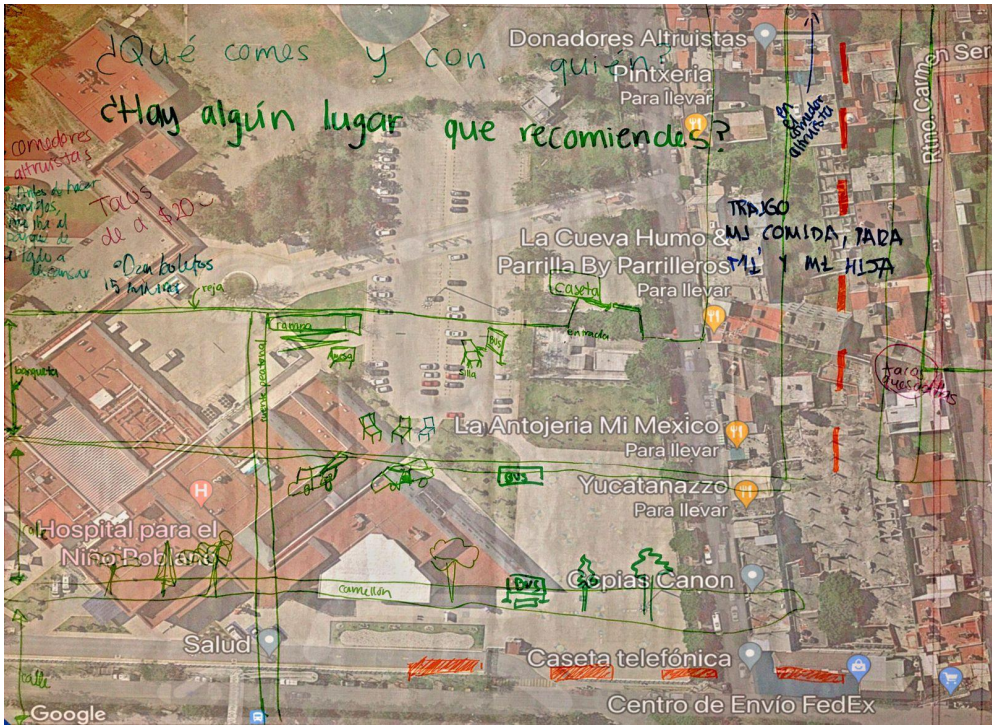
¿Qué comes y con quién?
¿Hay algún lugar que recomiendes?

Donadores Altruistas
Pintxeria
Para llevar

comedores altruistas
Antes de hacer trámites, me voy al comedor de todo a descansar
Tacos de a $20
Con boletos 15 personas
reja

en comedor altruista

TRAIGO MI COMIDA, PARA MÍ Y MI HIJA

Rtno Carmen Ser

La Cueva Humo & Parrilla By Parrilleros
Para llevar
Caseta
entrada
rampa
Mesa
silla
bus
banqueta
acera peatonal

tarea quesadillas

La Antojeria Mi Mexico
Para llevar
Yucatanazzo
Para llevar
bus

Hospital para el Niño Poblano
camellón
bus
Copias Canon

Salud
Caseta telefónica
calle
Centro de Envío FedEx
Google